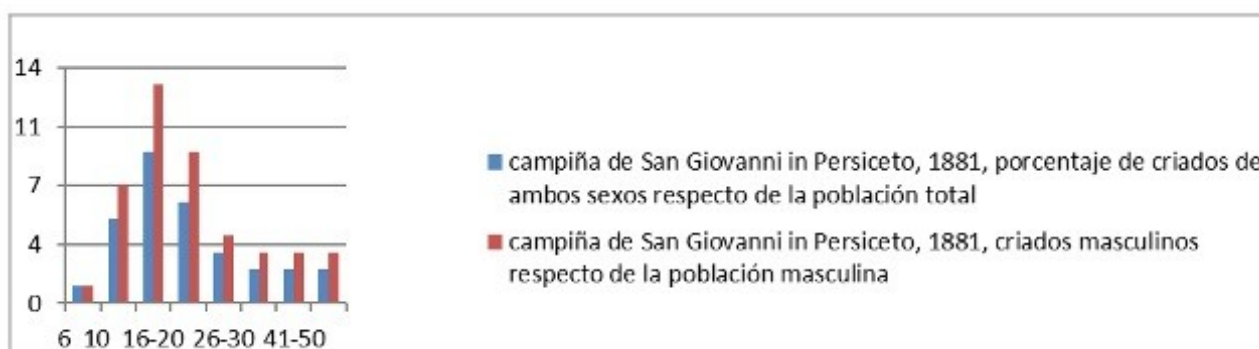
14
11
7
4
0
6 10 16-20 26-30 41-50

campiña de San Giovanni in Persiceto, 1881, porcentaje de criados de ambos sexos respecto de la población total

campiña de San Giovanni in Persiceto, 1881, criados masculinos respecto de la población masculina